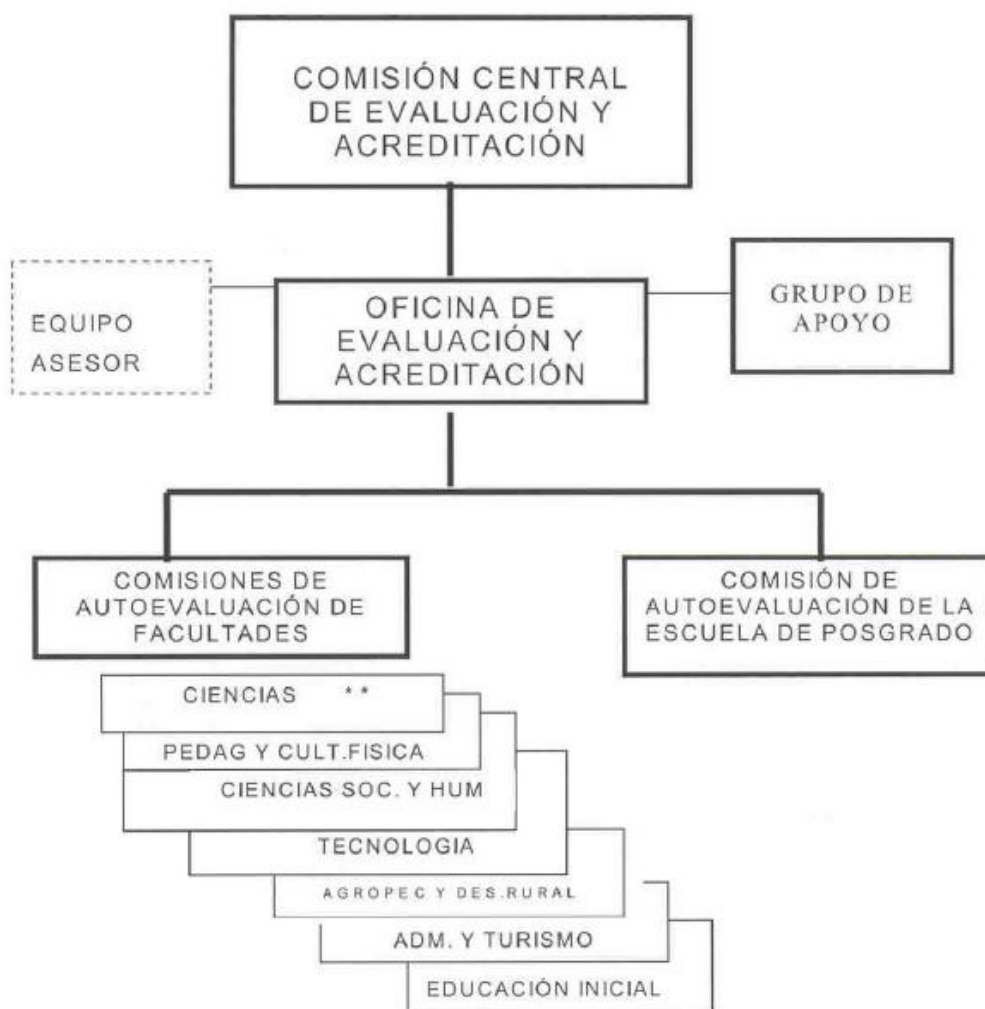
COMISIÓN CENTRAL DE EVALUACIÓN Y ACREDITACIÓN

EQUIPO ASESOR

OFICINA DE EVALUACIÓN Y ACREDITACIÓN

GRUPO DE APOYO

COMISIONES DE AUTOEVALUACIÓN DE FACULTADES

COMISIÓN DE AUTOEVALUACIÓN DE LA ESCUELA DE POSGRADO

CIENCIAS **

PEDAG Y CULT.FISICA

CIENCIAS SOC. Y HUM

TECNOLOGIA

AGROPEC Y DES.RURAL

ADM. Y TURISMO

EDUCACIÓN INICIAL